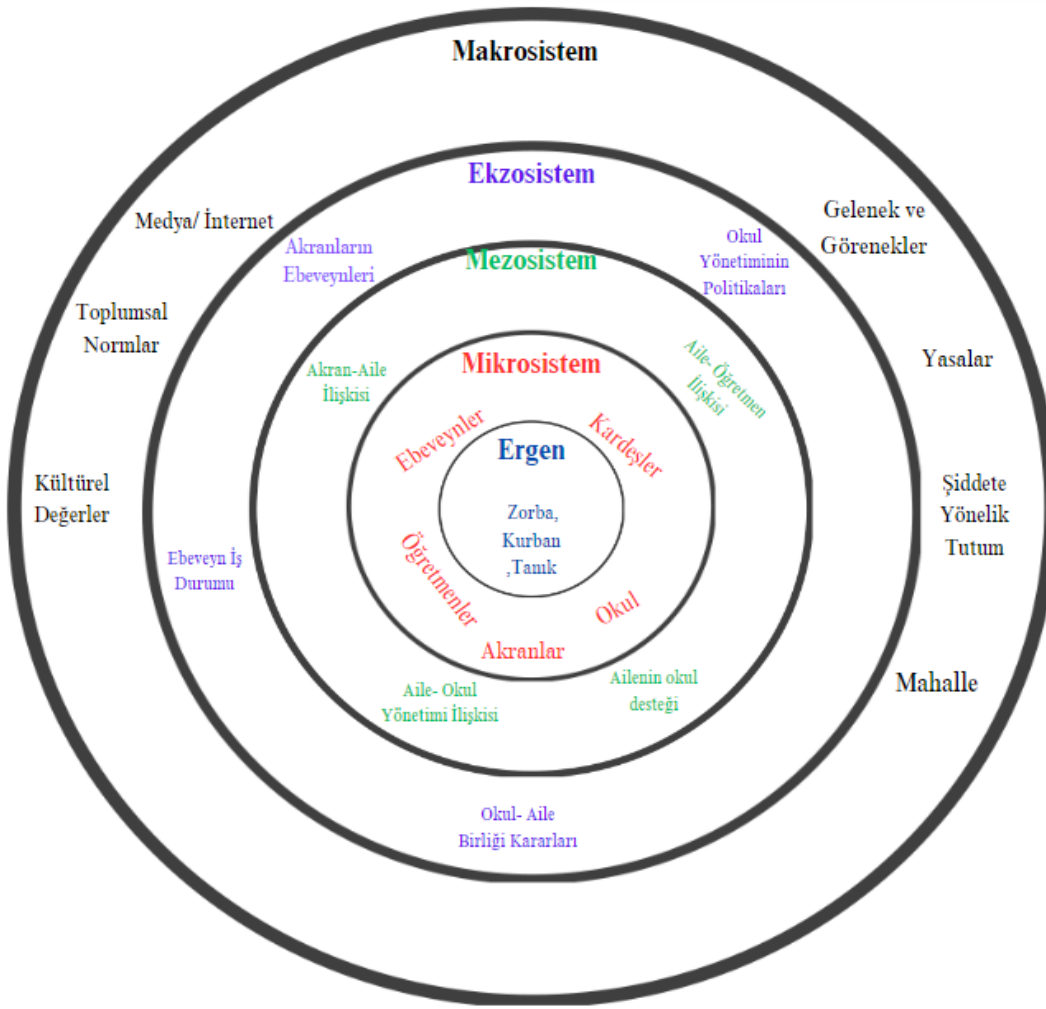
Makrosistem

Ekzosistem

Medya/ İnternet

Gelenek ve Görenekler

Akranların Ebeveynleri

Mezosistem

Okul Yönetiminin Politikaları

Toplumsal Normlar

Akran-Aile İlişkisi

Mikrosistem

Aile- Öğretmen İlişkisi

Yasalar

Ebeveynler

Ergen

Kardeşler

Kültürel Değerler

Zorba, Kurban ,Tanık

Şiddete Yönelik Tutum

Ebeveyn İş Durumu

Öğretmenler

Okul

Akranlar

Aile- Okul Yönetimi İlişkisi

Ailenin okul desteği

Mahalle

Okul- Aile Birliği Kararları